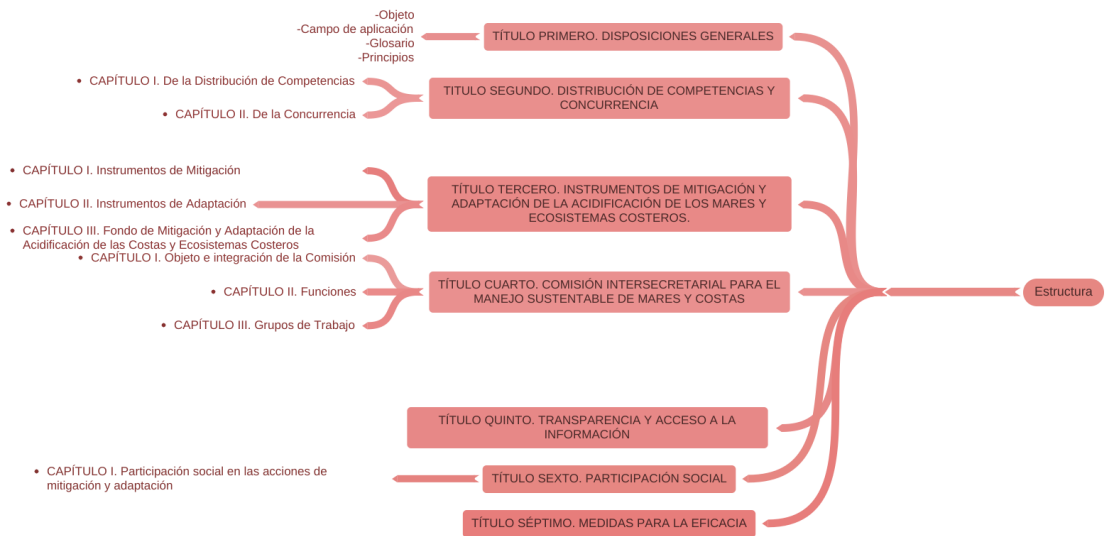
Estructura

-Objeto
-Campo de aplicación
-Glosario
-Principios

TÍTULO PRIMERO. DISPOSICIONES GENERALES

• CAPÍTULO I. De la Distribución de Competencias
• CAPÍTULO II. De la Concurrencia

TITULO SEGUNDO. DISTRIBUCIÓN DE COMPETENCIAS Y CONCURRENCIA

• CAPÍTULO I. Instrumentos de Mitigación
• CAPÍTULO II. Instrumentos de Adaptación
• CAPÍTULO III. Fondo de Mitigación y Adaptación de la Acidificación de las Costas y Ecosistemas Costeros

TÍTULO TERCERO. INSTRUMENTOS DE MITIGACIÓN Y ADAPTACIÓN DE LA ACIDIFICACIÓN DE LOS MARES Y ECOSISTEMAS COSTEROS.

• CAPÍTULO I. Objeto e integración de la Comisión
• CAPÍTULO II. Funciones
• CAPÍTULO III. Grupos de Trabajo

TÍTULO CUARTO. COMISIÓN INTERSECRETARIAL PARA EL MANEJO SUSTENTABLE DE MARES Y COSTAS

TÍTULO QUINTO. TRANSPARENCIA Y ACCESO A LA INFORMACIÓN

• CAPÍTULO I. Participación social en las acciones de mitigación y adaptación

TÍTULO SEXTO. PARTICIPACIÓN SOCIAL

TÍTULO SÉPTIMO. MEDIDAS PARA LA EFICACIA